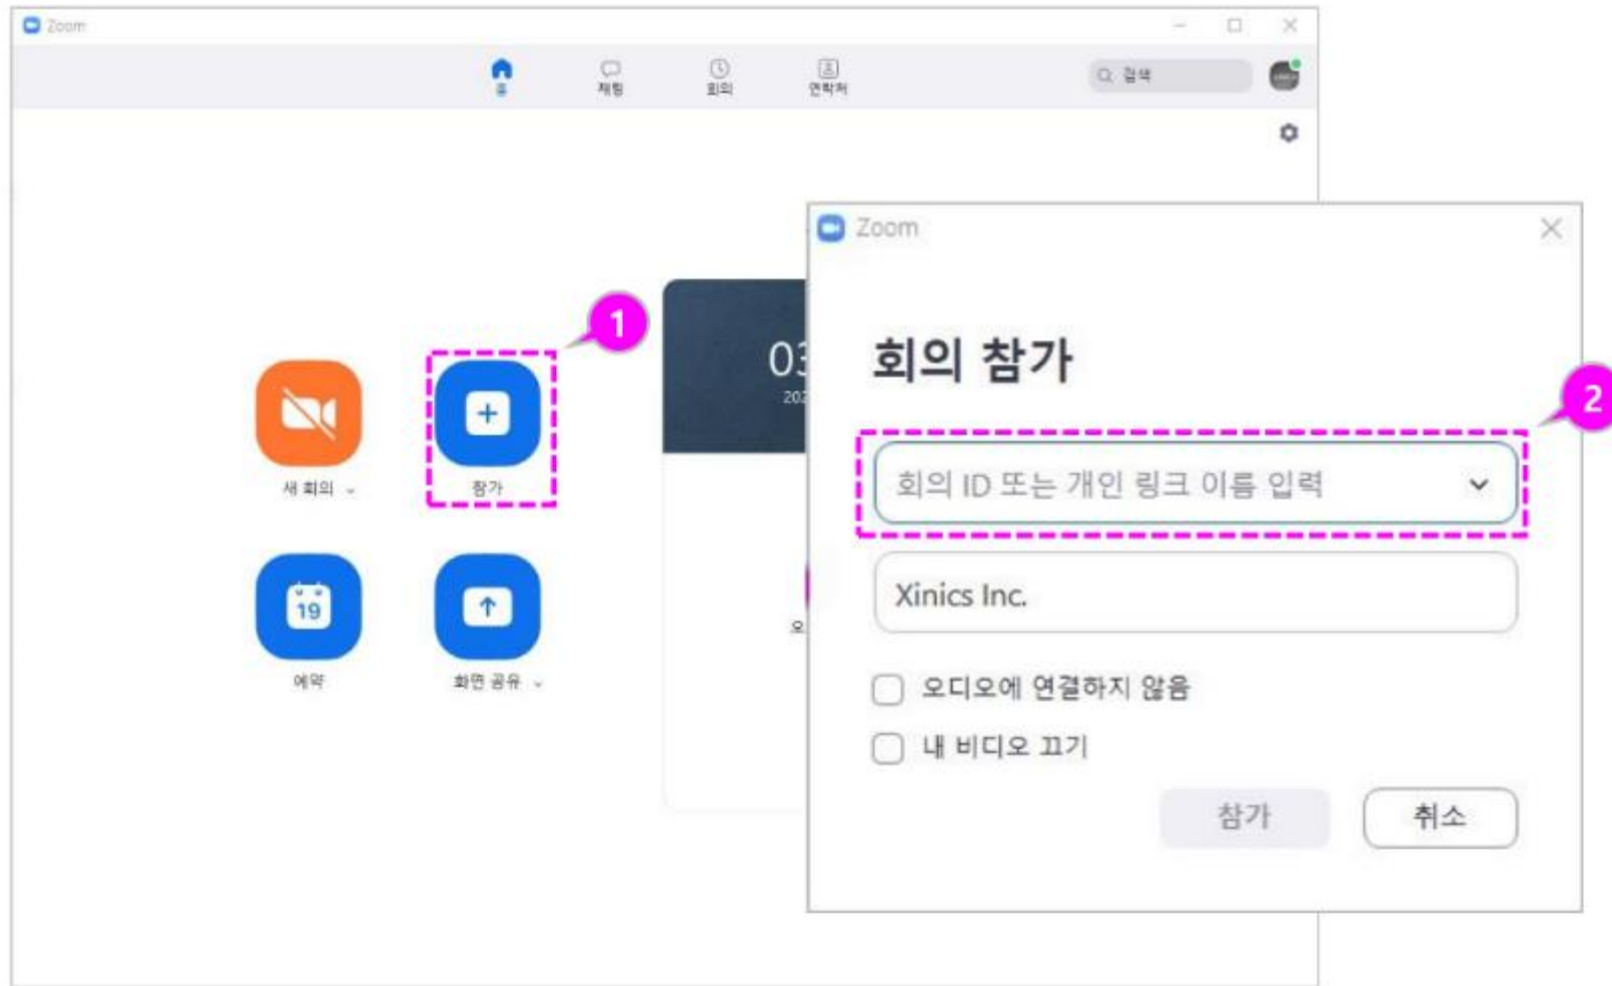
Zoom

홈 채팅 회의 연락처

검색

1

새 회의

참가

19

예약

화면 공유

03

202

오

Zoom

회의 참가

2

회의 ID 또는 개인 링크 이름 입력

Xinics Inc.

오디오에 연결하지 않음

내 비디오 끄기

참가

취소